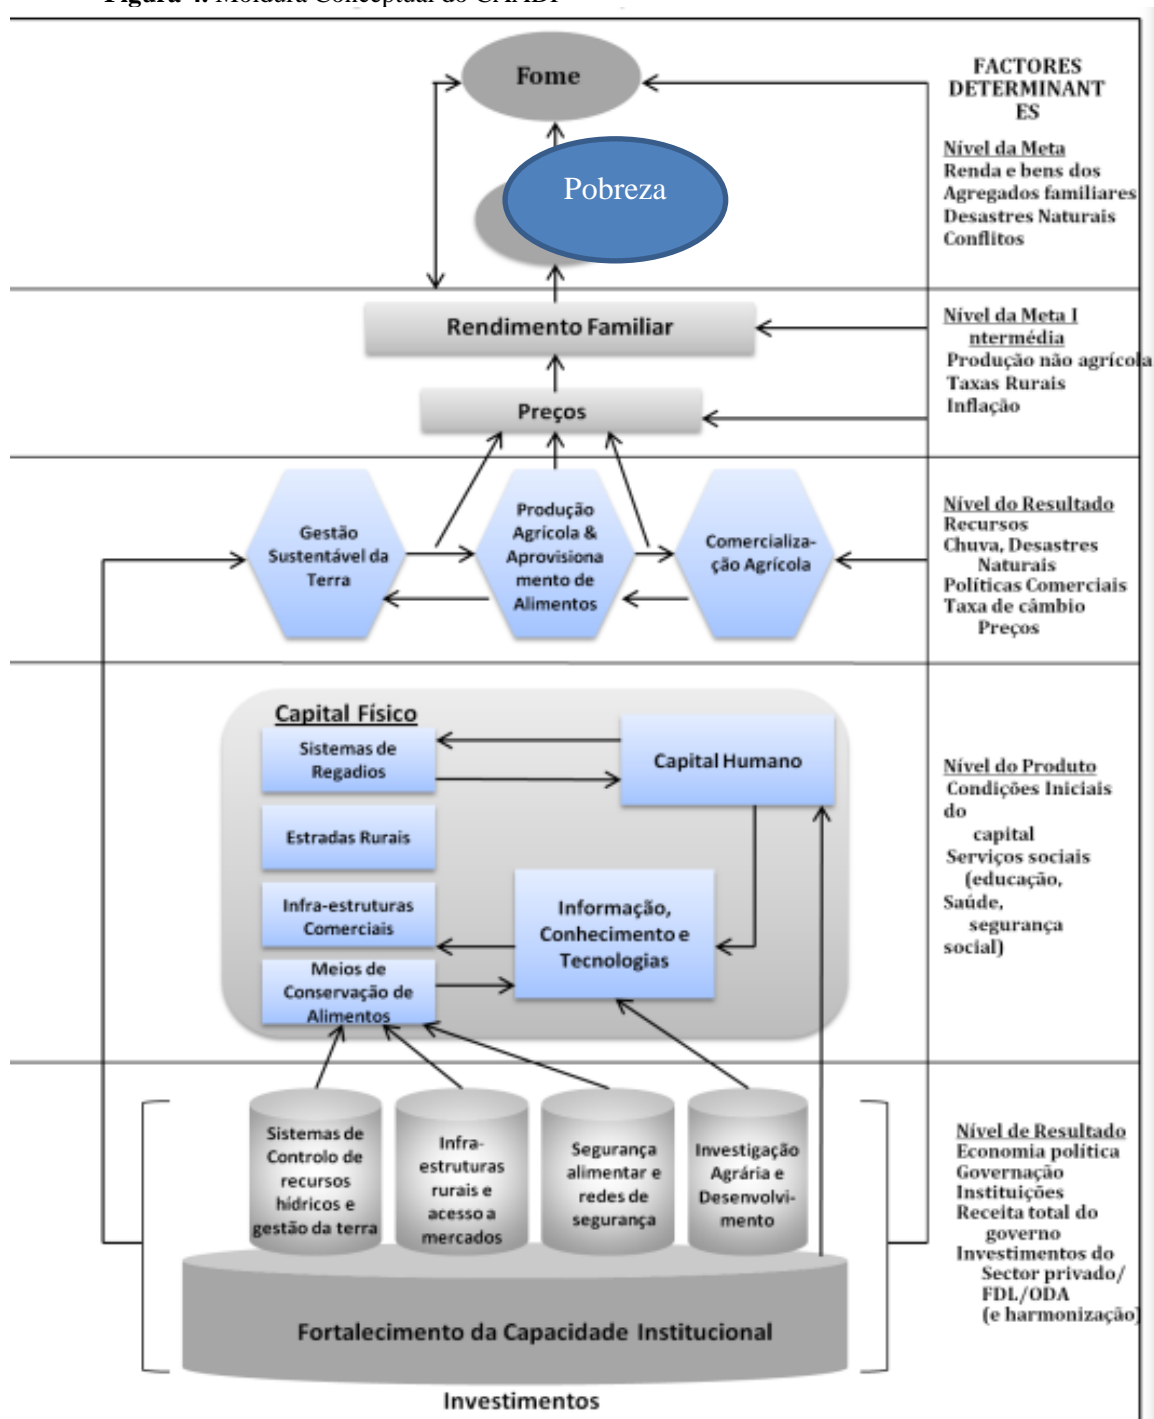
Figura 4: Moldura Conceptual do CAADP

Fome

Pobreza

FACTORES DETERMINANTES

Nível da Meta
Renda e bens dos Agregados familiares
Desastres Naturais
Conflitos

Rendimento Familiar

Preços

Nível da Meta Intermédia
Produção não agrícola
Taxas Rurais
Inflação

Gestão Sustentável da Terra

Produção Agrícola & Aprovisionamento de Alimentos

Comercialização Agrícola

Nível do Resultado
Recursos
Chuva, Desastres Naturais
Políticas Comerciais
Taxa de câmbio
Preços

Capital Físico

Sistemas de Regadios

Capital Humano

Estradas Rurais

Infra-estruturas Comerciais

Informação, Conhecimento e Tecnologias

Meios de Conservação de Alimentos

Nível do Produto
Condições Iniciais do capital
Serviços sociais (educação, Saúde, segurança social)

Sistemas de Controlo de recursos hídricos e gestão da terra

Infra-estruturas rurais e acesso a mercados

Segurança alimentar e redes de segurança

Investigação Agrária e Desenvolvimento

Fortalecimento da Capacidade Institucional

Investimentos

Nível de Resultado
Economia política
Governação
Instituições
Receita total do governo
Investimentos do Sector privado/ FDL/ODA (e harmonização)